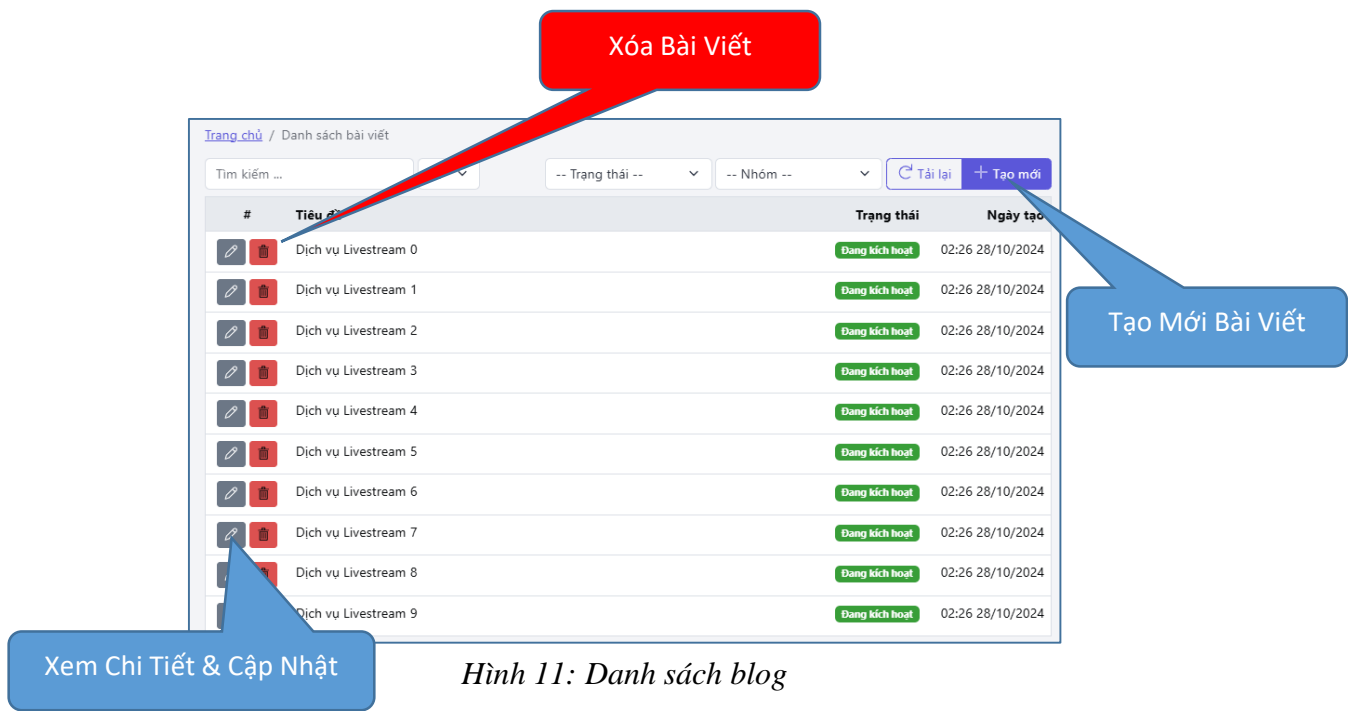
Xóa Bài Viết

Trang chủ / Danh sách bài viết

Tìm kiếm ...

-- Trạng thái --

-- Nhóm --

Tải lại

+ Tạo mới

| # | Tiêu đ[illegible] | Trạng thái | Ngày tạo |
|---|---|---|---|
| | Dịch vụ Livestream 0 | Đang kích hoạt | 02:26 28/10/2024 |
| | Dịch vụ Livestream 1 | Đang kích hoạt | 02:26 28/10/2024 |
| | Dịch vụ Livestream 2 | Đang kích hoạt | 02:26 28/10/2024 |
| | Dịch vụ Livestream 3 | Đang kích hoạt | 02:26 28/10/2024 |
| | Dịch vụ Livestream 4 | Đang kích hoạt | 02:26 28/10/2024 |
| | Dịch vụ Livestream 5 | Đang kích hoạt | 02:26 28/10/2024 |
| | Dịch vụ Livestream 6 | Đang kích hoạt | 02:26 28/10/2024 |
| | Dịch vụ Livestream 7 | Đang kích hoạt | 02:26 28/10/2024 |
| | Dịch vụ Livestream 8 | Đang kích hoạt | 02:26 28/10/2024 |
| | Dịch vụ Livestream 9 | Đang kích hoạt | 02:26 28/10/2024 |

Tạo Mới Bài Viết

Xem Chi Tiết & Cập Nhật

Hình 11: Danh sách blog